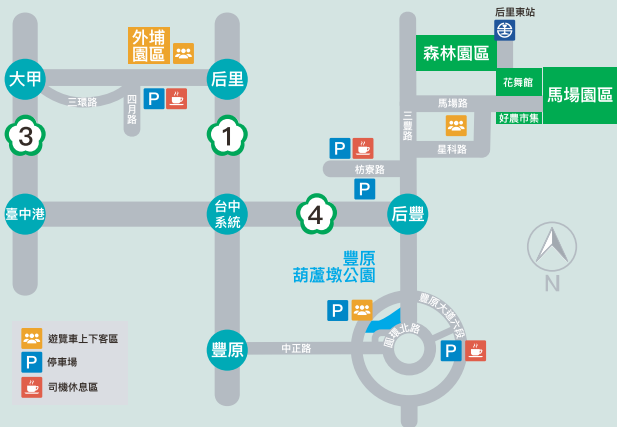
后里東站

外埔園區

大甲

后里

森林園區

花舞館

馬場園區

三環路

四月路

P

馬場路

好農市集

三豐路

3

1

星科路

P

枋寮路

P

臺中港

台中系統

4

后豐

豐原葫蘆墩公園

N

P

豐原大道七段

圓環北路

遊覽車上下客區

P 停車場

司機休息區

豐原

中正路

P